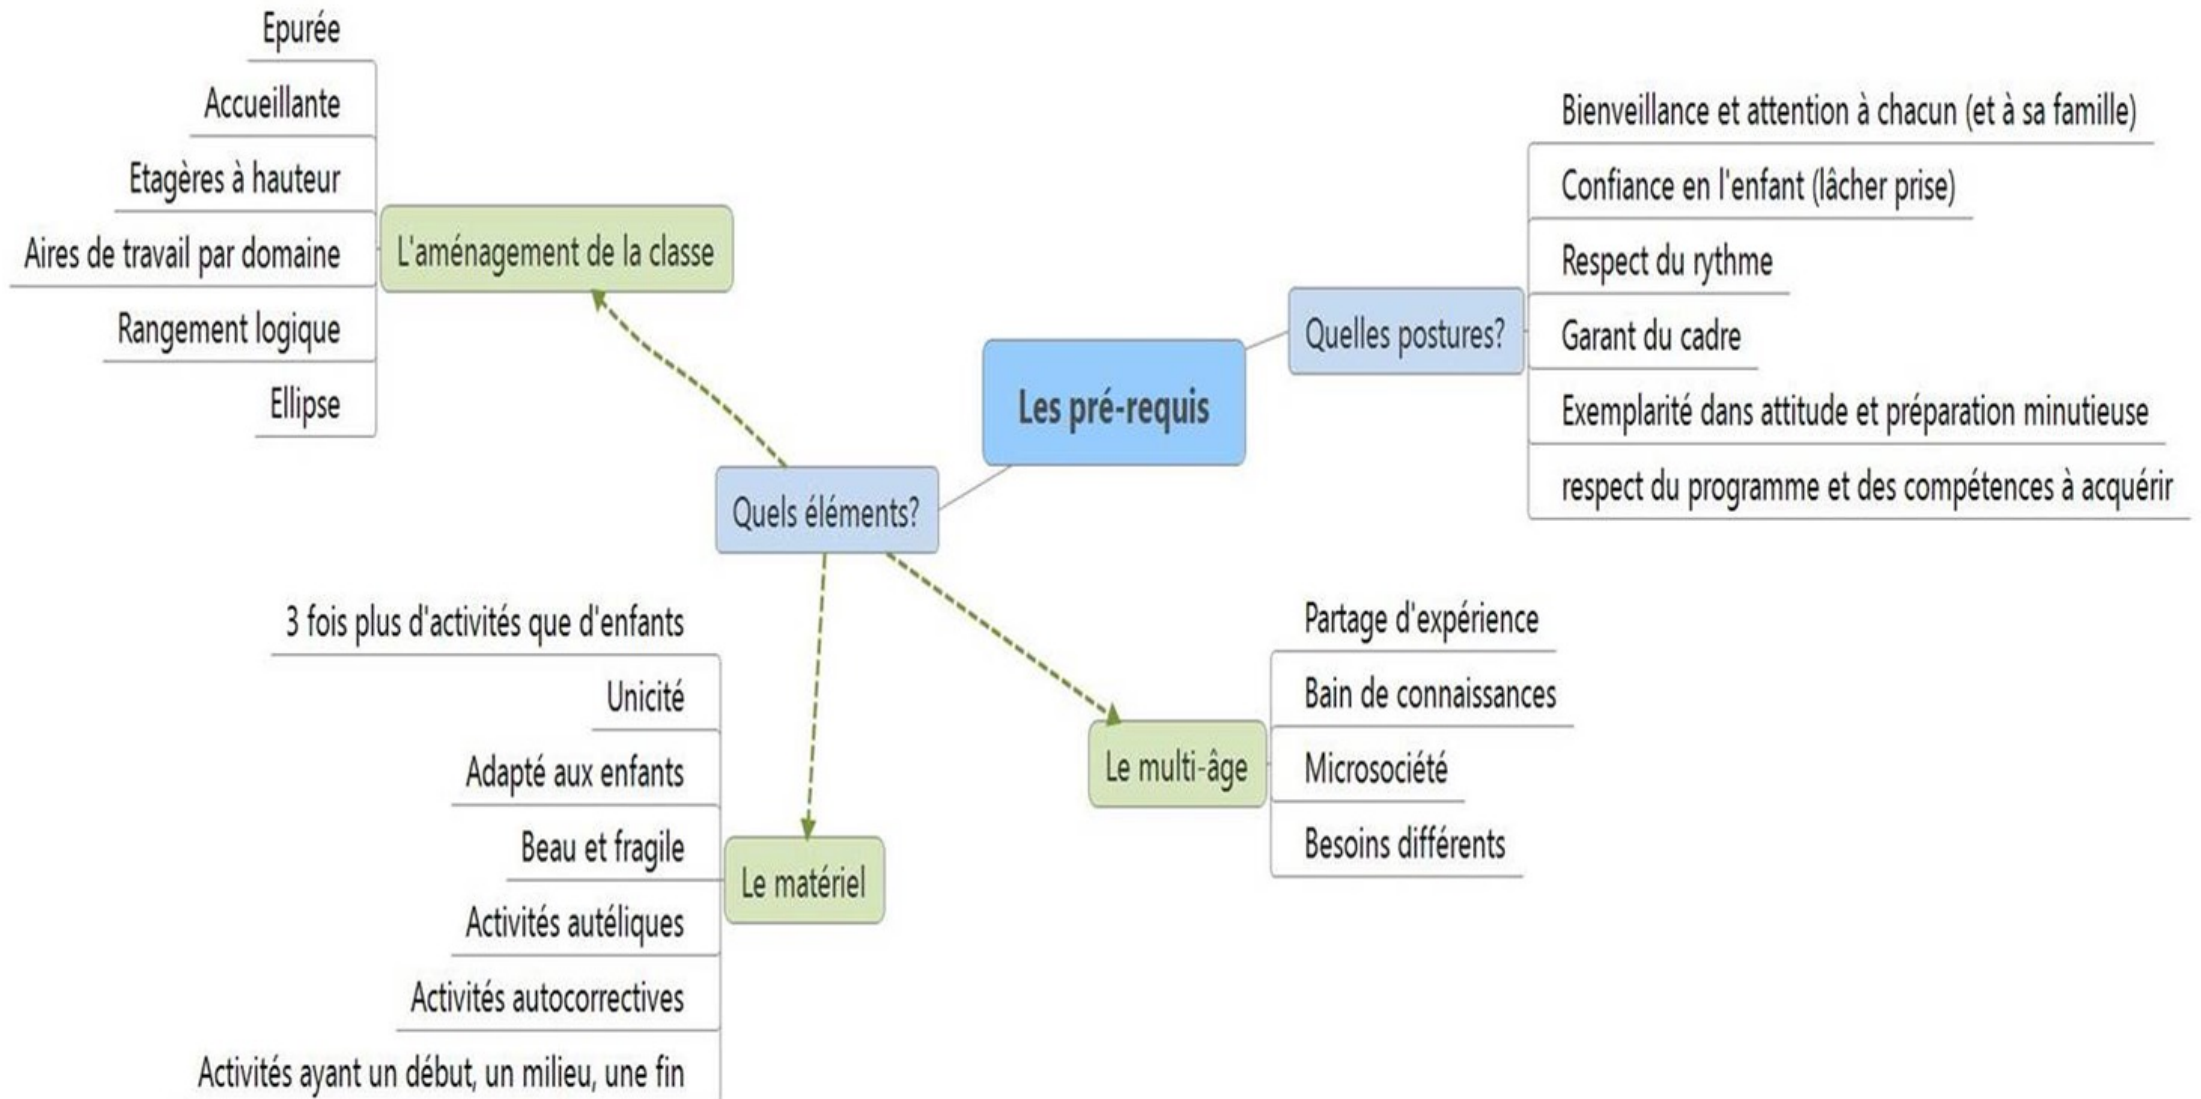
Les pré-requis

Quelles postures?

Bienveillance et attention à chacun (et à sa famille)
Confiance en l'enfant (lâcher prise)
Respect du rythme
Garant du cadre
Exemplarité dans attitude et préparation minutieuse
respect du programme et des compétences à acquérir

Quels éléments?

L'aménagement de la classe

Epurée
Accueillante
Etagères à hauteur
Aires de travail par domaine
Rangement logique
Ellipse

Le matériel

3 fois plus d'activités que d'enfants
Unicité
Adapté aux enfants
Beau et fragile
Activités autéliques
Activités autocorrectives
Activités ayant un début, un milieu, une fin

Le multi-âge

Partage d'expérience
Bain de connaissances
Microsociété
Besoins différents